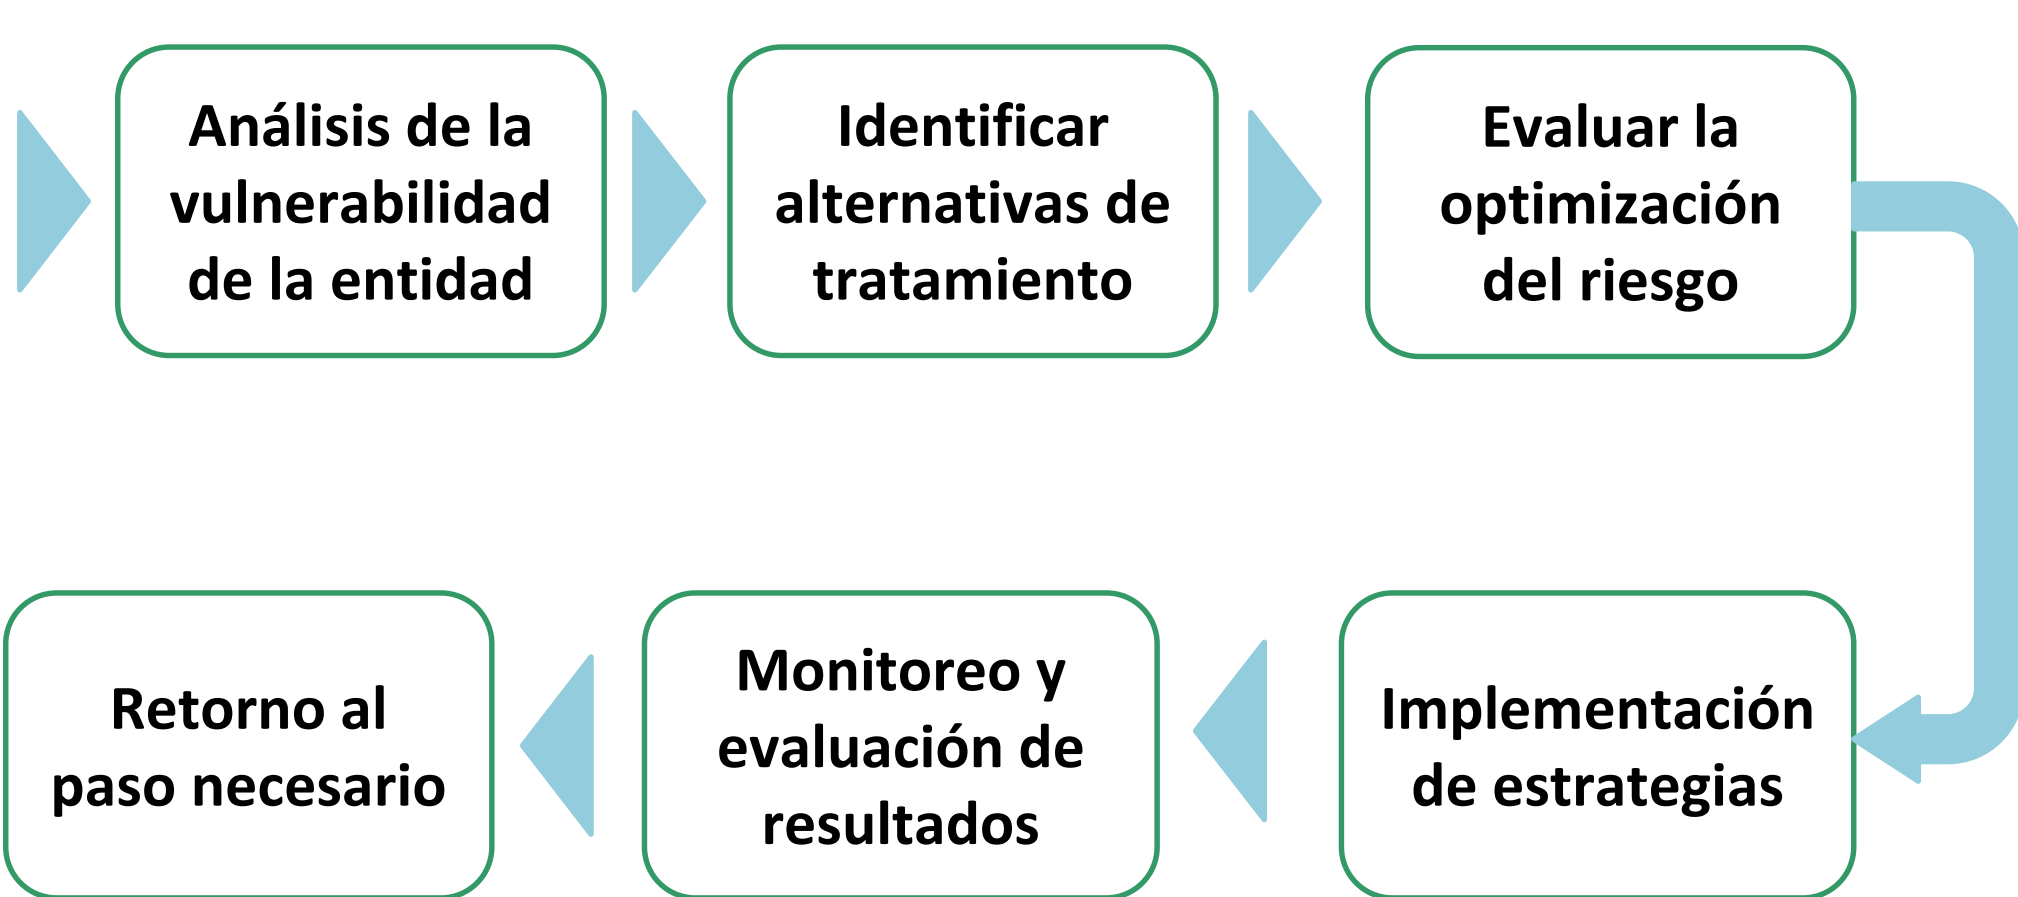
Análisis de la vulnerabilidad de la entidad

Identificar alternativas de tratamiento

Evaluar la optimización del riesgo

Implementación de estrategias

Monitoreo y evaluación de resultados

Retorno al paso necesario